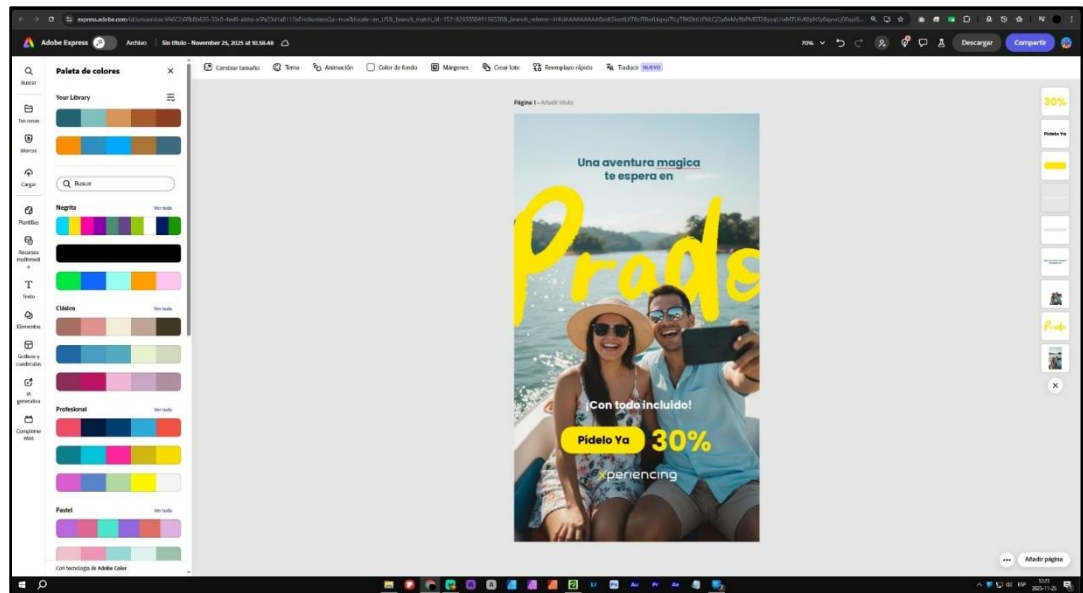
express.adobe.com/id/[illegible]

Adobe Express Archivo Sin título - November 25, 2025 at 10.56.48

70% Descargar Compartir

Buscar
Tus cosas
Marcas
Cargar
Plantillas
Recursos multimedia
Texto
Elementos
Gráficos y cuadrículas
IA generativa
Complementos

Paleta de colores

Your Library

Buscar

Negrita Ver todo

Clásico Ver todo

Profesional Ver todo

Pastel Ver todo

Con tecnología de Adobe Color

Cambiar tamaño Tema Animación Color de fondo Márgenes Crear lote Reemplazo rápido Traducir NUEVO

Página 1 - Añadir título

Una aventura magica te espera en

Prado

¡Con todo incluido!

Pídelo Ya 30%

Xperiencing

30%

Pídelo Ya

Añadir página

ESP 10:21 2025-11-25